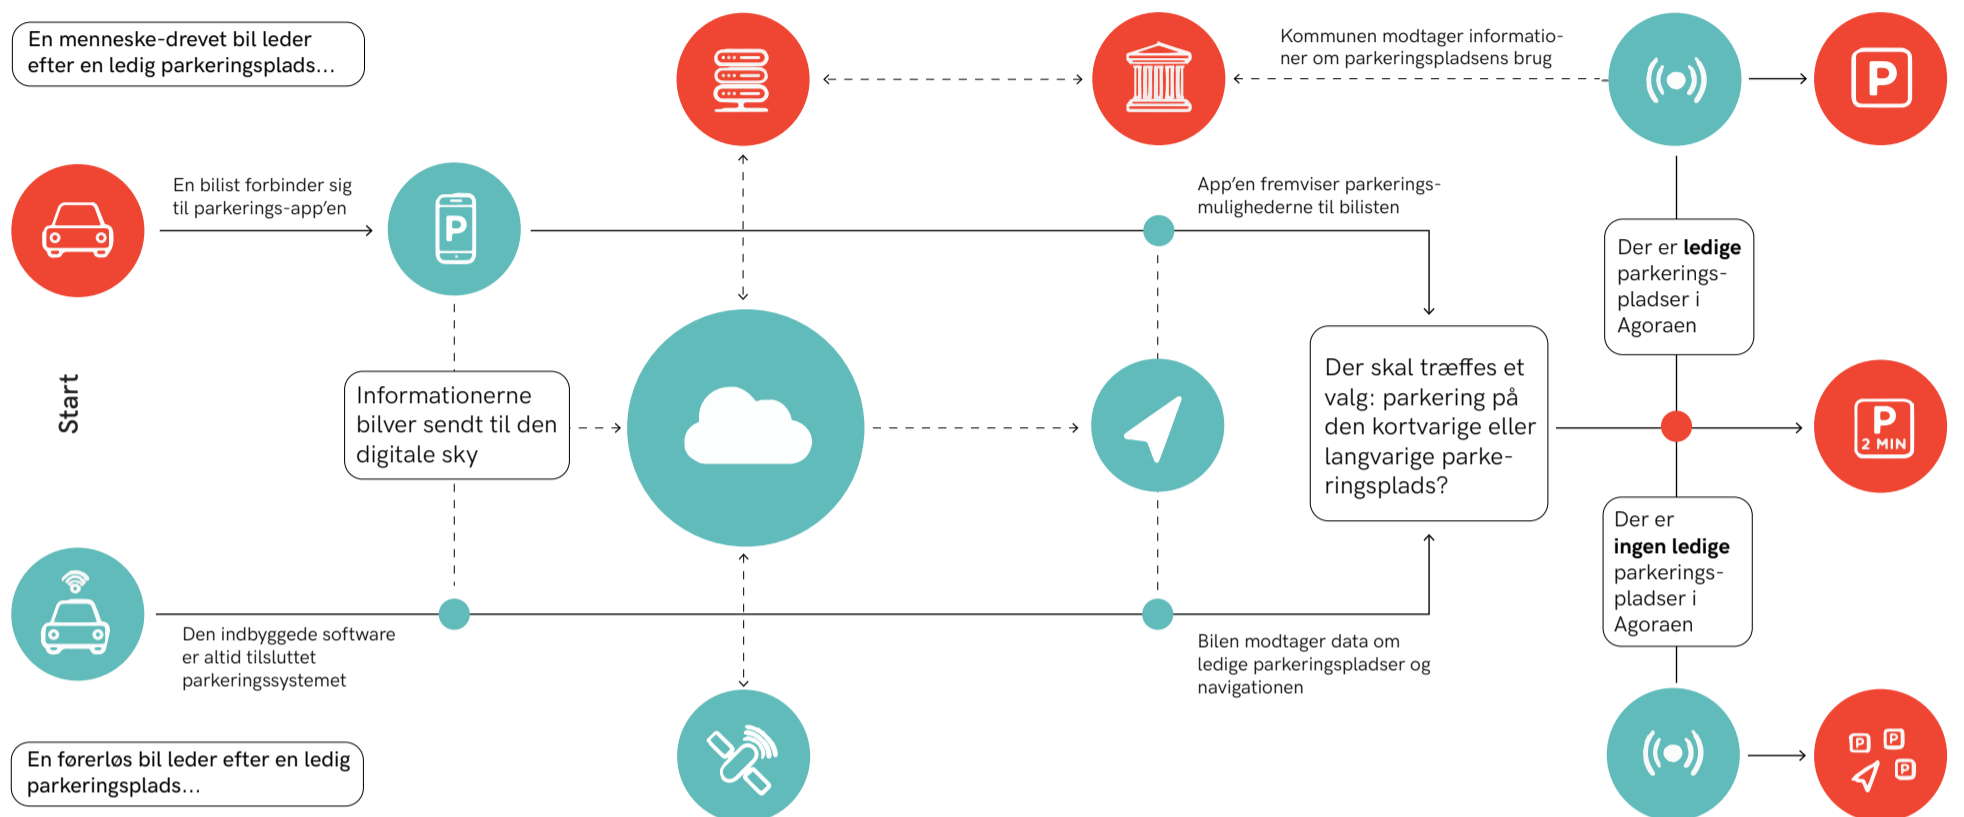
En menneske-drevet bil leder efter en ledig parkeringsplads...

Kommunen modtager informationer om parkeringspladsens brug

En bilist forbinder sig til parkerings-app'en

App'en fremviser parkeringsmulighederne til bilisten

Der er **ledige** parkeringspladser i Agoraen

Start

Informationerne bilver sendt til den digitale sky

Der skal træffes et valg: parkering på den kortvarige eller langvarige parkeringsplads?

2 MIN

Der er **ingen ledige** parkeringspladser i Agoraen

Den indbyggede software er altid tilsluttet parkeringssystemet

Bilen modtager data om ledige parkeringspladser og navigationen

En førerløs bil leder efter en ledig parkeringsplads...